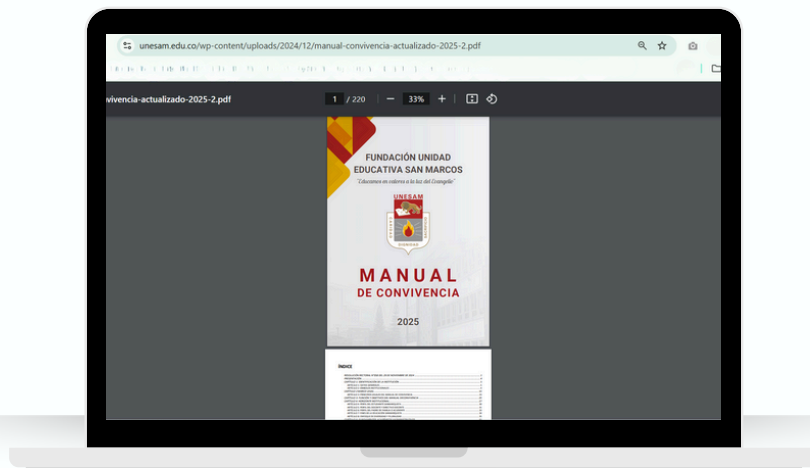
unesam.edu.co/wp-content/uploads/2024/12/manual-convivencia-actualizado-2025-2.pdf

nvivencia-actualizado-2025-2.pdf

1 / 220 — 33% +

FUNDACIÓN UNIDAD EDUCATIVA SAN MARCOS

"Educamos en valores a la luz del Evangelio"

UNESAM

MANUAL
DE CONVIVENCIA

2025

ÍNDICE

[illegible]